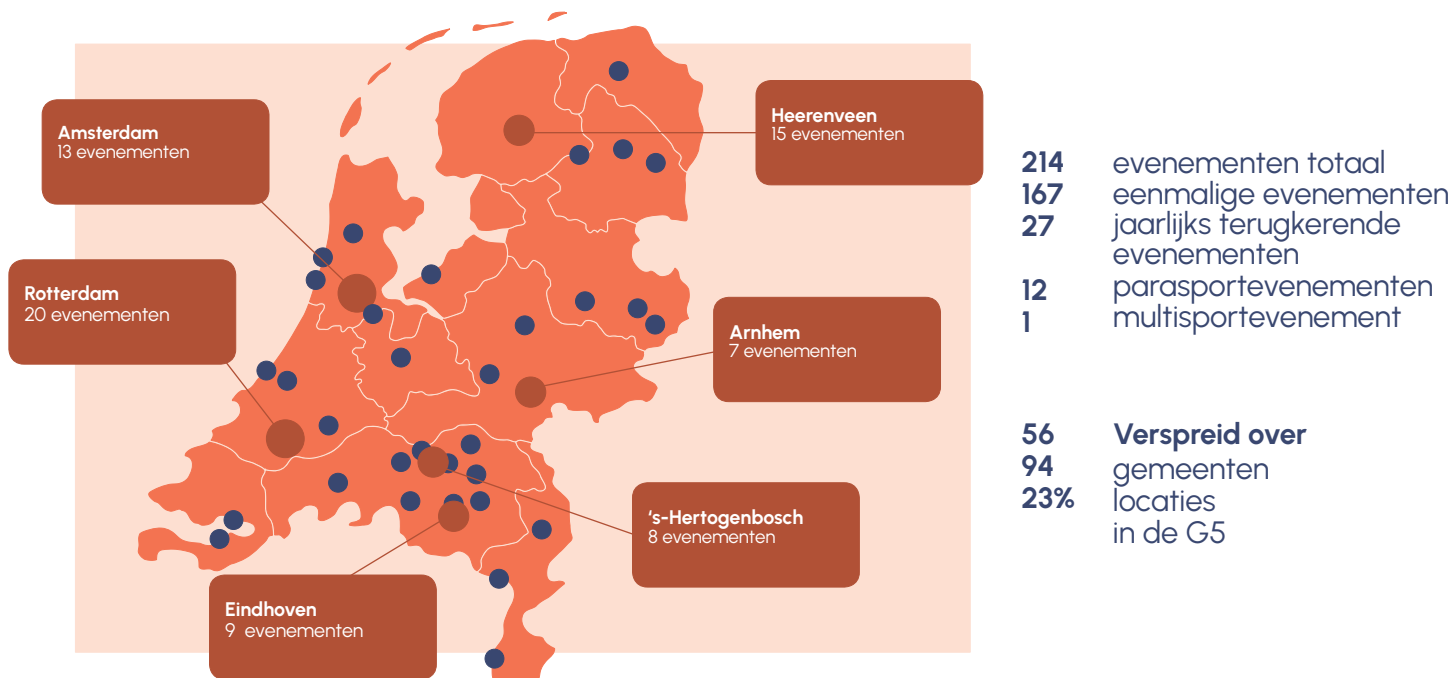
Amsterdam
13 evenementen

Heerenveen
15 evenementen

Rotterdam
20 evenementen

Arnhem
7 evenementen

's-Hertogenbosch
8 evenementen

Eindhoven
9 evenementen

214 evenementen totaal
167 eenmalige evenementen
27 jaarlijks terugkerende evenementen
12 parasportevenementen
1 multisportevenement

56 Verspreid over
94 gemeenten
23% locaties in de G5